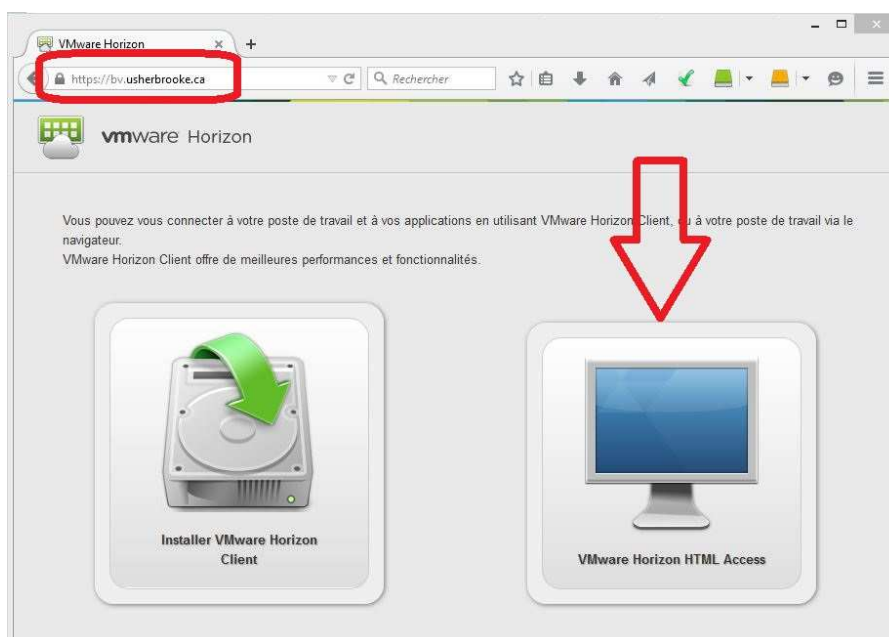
VMware Horizon ×

+

https://bv.usherbrooke.ca

Rechercher

vmware Horizon

Vous pouvez vous connecter à votre poste de travail et à vos applications en utilisant VMware Horizon Client, ou à votre poste de travail via le navigateur.
VMware Horizon Client offre de meilleures performances et fonctionnalités.

Installer VMware Horizon Client

VMware Horizon HTML Access